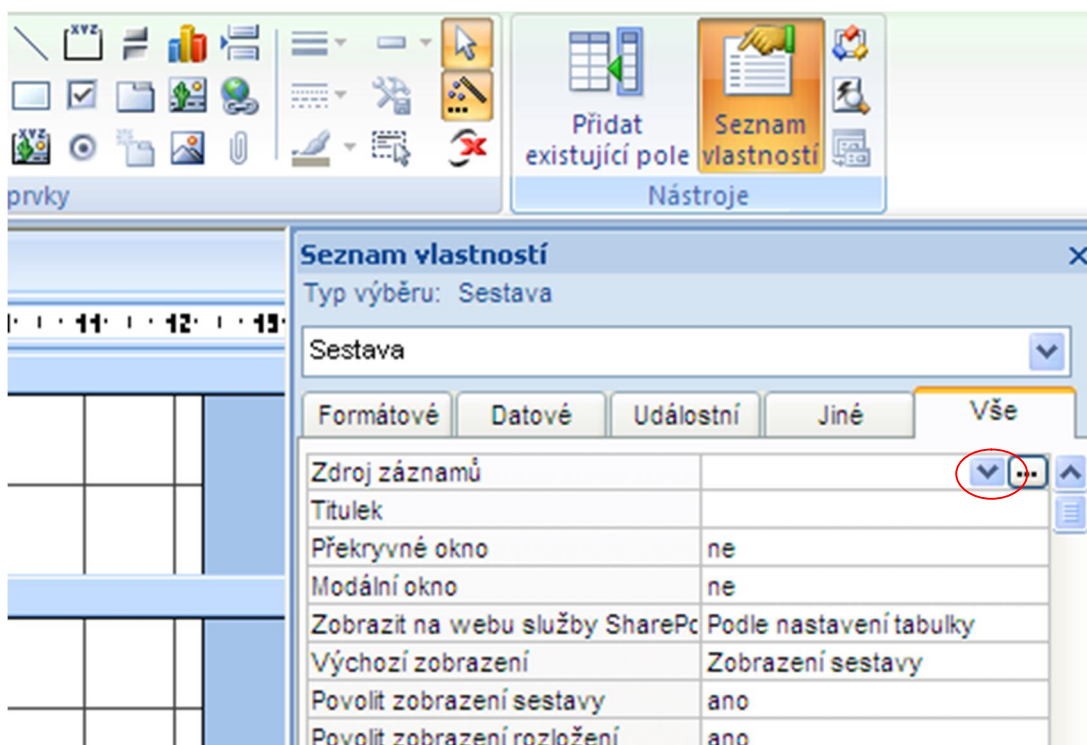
XYZ

prvky

Přidat existující pole

Seznam vlastností

Nástroje

Seznam vlastností

Typ výběru: Sestava

11 12 13

Sestava

| Formátové | Datové | Událostní | Jiné | Vše |
|---|---|---|---|---|

| | |
|---|---|
| Zdroj záznamů | |
| Titulek | |
| Překryvné okno | ne |
| Modální okno | ne |
| Zobrazit na webu služby SharePo | Podle nastavení tabulky |
| Výchozí zobrazení | Zobrazení sestavy |
| Povolit zobrazení sestavy | ano |
| Povolit zobrazení rozložení | ano |